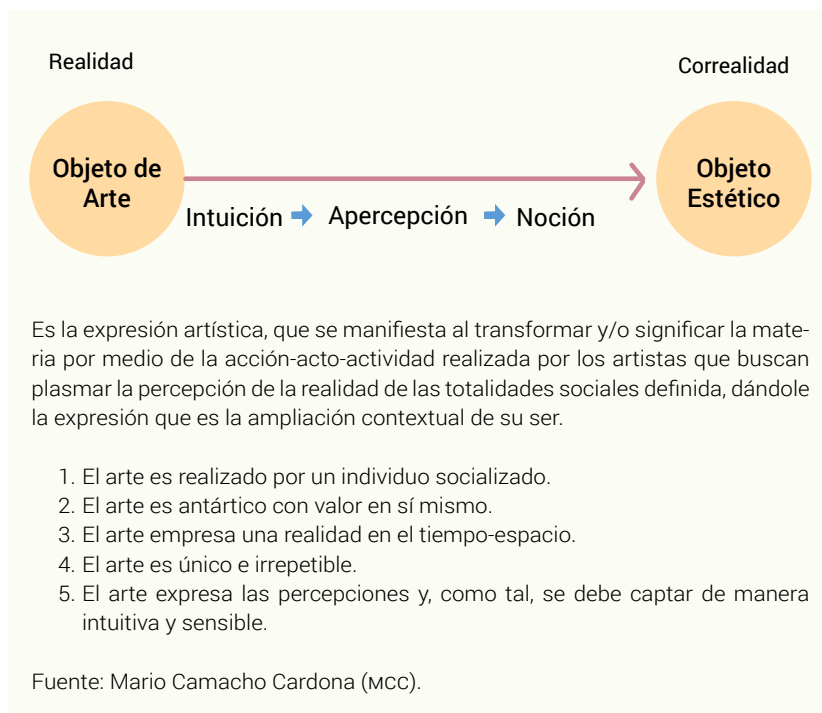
Realidad

Correalidad

Objeto de Arte

Objeto Estético

Intuición → Apercepción → Noción

Es la expresión artística, que se manifiesta al transformar y/o significar la materia por medio de la acción-acto-actividad realizada por los artistas que buscan plasmar la percepción de la realidad de las totalidades sociales definida, dándole la expresión que es la ampliación contextual de su ser.

1. El arte es realizado por un individuo socializado.
2. El arte es antártico con valor en sí mismo.
3. El arte empresa una realidad en el tiempo-espacio.
4. El arte es único e irrepetible.
5. El arte expresa las percepciones y, como tal, se debe captar de manera intuitiva y sensible.

Fuente: Mario Camacho Cardona (MCC).